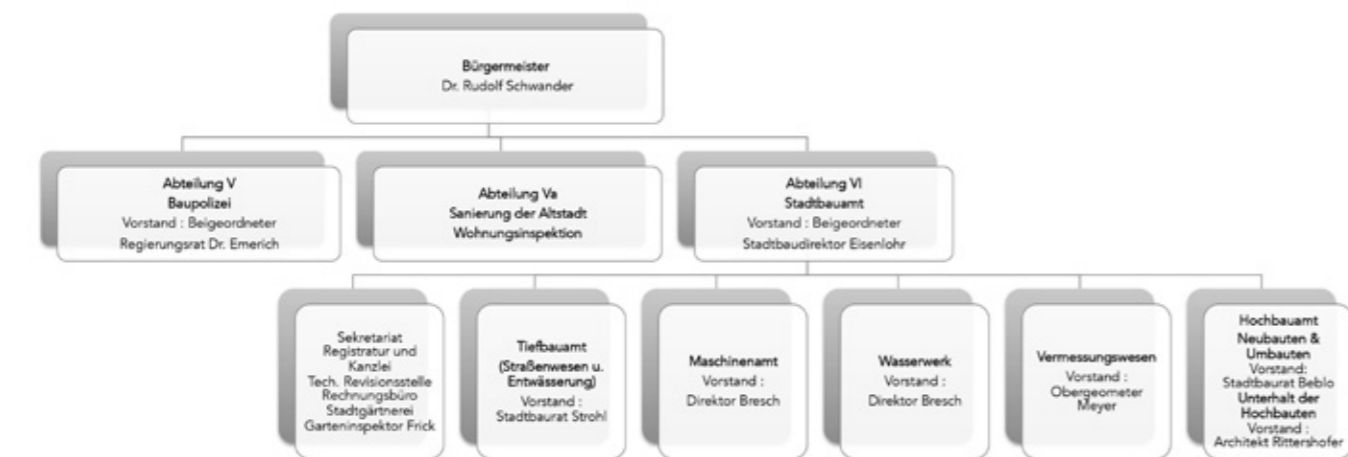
Bürgermeister
Dr. Rudolf Schwander

Abteilung V
Baupolizei
Vorstand : Beigeordneter
Regierungsrat Dr. Emerich

Abteilung Va
Sanierung der Altstadt
Wohnungsinspektion

Abteilung VI
Stadtbauamt
Vorstand : Beigeordneter
Stadtbaudirektor Eisenlohr

Sekretariat
Registratur und Kanzlei
Tech. Revisionsstelle
Rechnungsbüro
Stadtgärtnerei
Garteninspektor Frick

Tiefbauamt
(Straßenwesen u. Entwässerung)
Vorstand :
Stadtbaurat Strohl

Maschinenamt
Vorstand :
Direktor Bresch

Wasserwerk
Vorstand :
Direktor Bresch

Vermessungswesen
Vorstand :
Obergeometer Meyer

Hochbauamt
Neubauten & Umbauten
Vorstand:
Stadtbaurat Beblo
Unterhalt der Hochbauten
Vorstand :
Architekt Rittershofer